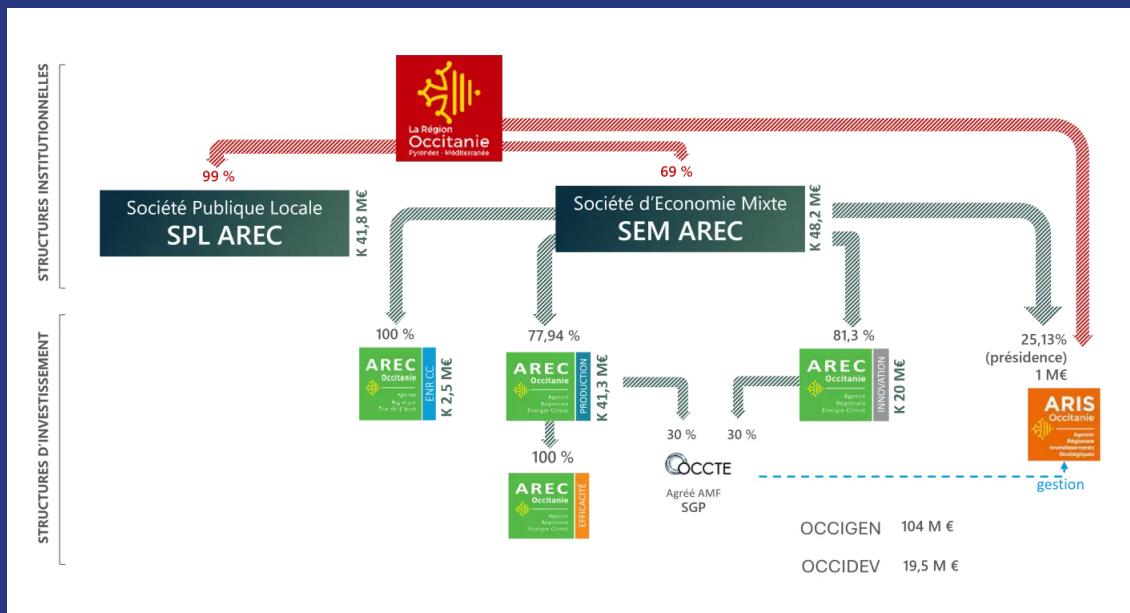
STRUCTURES INSTITUTIONNELLES

La Région Occitanie Pyrénées · Méditerranée

99 %

69 %

Société Publique Locale
SPL AREC

K 41,8 M€

Société d'Economie Mixte
SEM AREC

K 48,2 M€

STRUCTURES D'INVESTISSEMENT

100 %

AREC Occitanie Agence Régionale Énergie Climat
ENR CC
K 2,5 M€

77,94 %

AREC Occitanie Agence Régionale Energie Climat
PRODUCTION
K 41,3 M€

100 %

AREC Occitanie Agence Régionale Energie Climat
EFFICACITÉ

30 %

30 %

OCCTE
Agréé AMF
SGP

81,3 %

AREC Occitanie Agence Régionale Energie Climat
INNOVATION
K 20 M€

25,13%
(présidence)
1 M€

ARIS Occitanie Agence Régionale Investissements Stratégiques

gestion

OCCIGEN 104 M €

OCCIDEV 19,5 M €